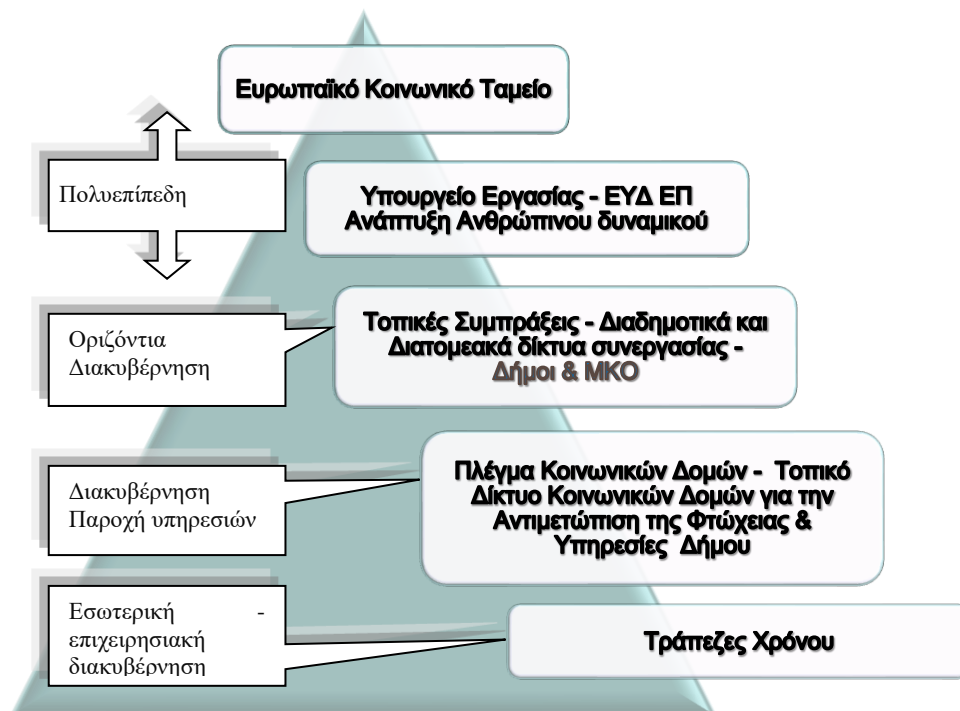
Ευρωπαϊκό Κοινωνικό Ταμείο

Πολυεπίπεδη

Υπουργείο Εργασίας - ΕΥΔ ΕΠ Ανάπτυξη Ανθρώπινου δυναμικού

Οριζόντια Διακυβέρνηση

Τοπικές Συμπράξεις - Διαδημοτικά και Διατομεακά δίκτυα συνεργασίας - Δήμοι & ΜΚΟ

Διακυβέρνηση Παροχή υπηρεσιών

Πλέγμα Κοινωνικών Δομών - Τοπικό Δίκτυο Κοινωνικών Δομών για την Αντιμετώπιση της Φτώχειας & Υπηρεσίες Δήμου

Εσωτερική - επιχειρησιακή διακυβέρνηση

Τράπεζες Χρόνου